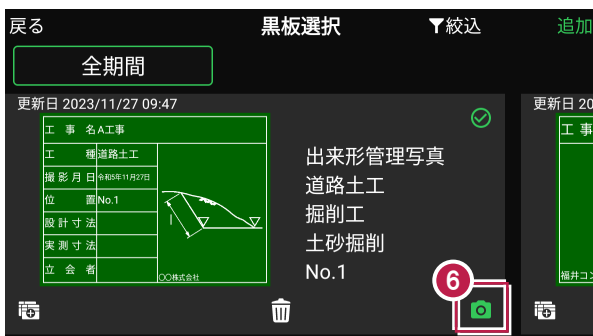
戻る 黒板選択 ▼絞込 追加

全期間

更新日 2023/11/27 09:47

| 工 事 名 | A工事 |
|---|---|
| 工 種 | 道路土工 |
| 撮影月日 | 令和5年11月27日 |
| 位 置 | No.1 |
| 設計寸法 | |
| 実測寸法 | |
| 立 会 者 | |

○○株式会社

出来形管理写真
道路土工
掘削工
土砂掘削
No.1

6

更新日 20

工 事

福井コン